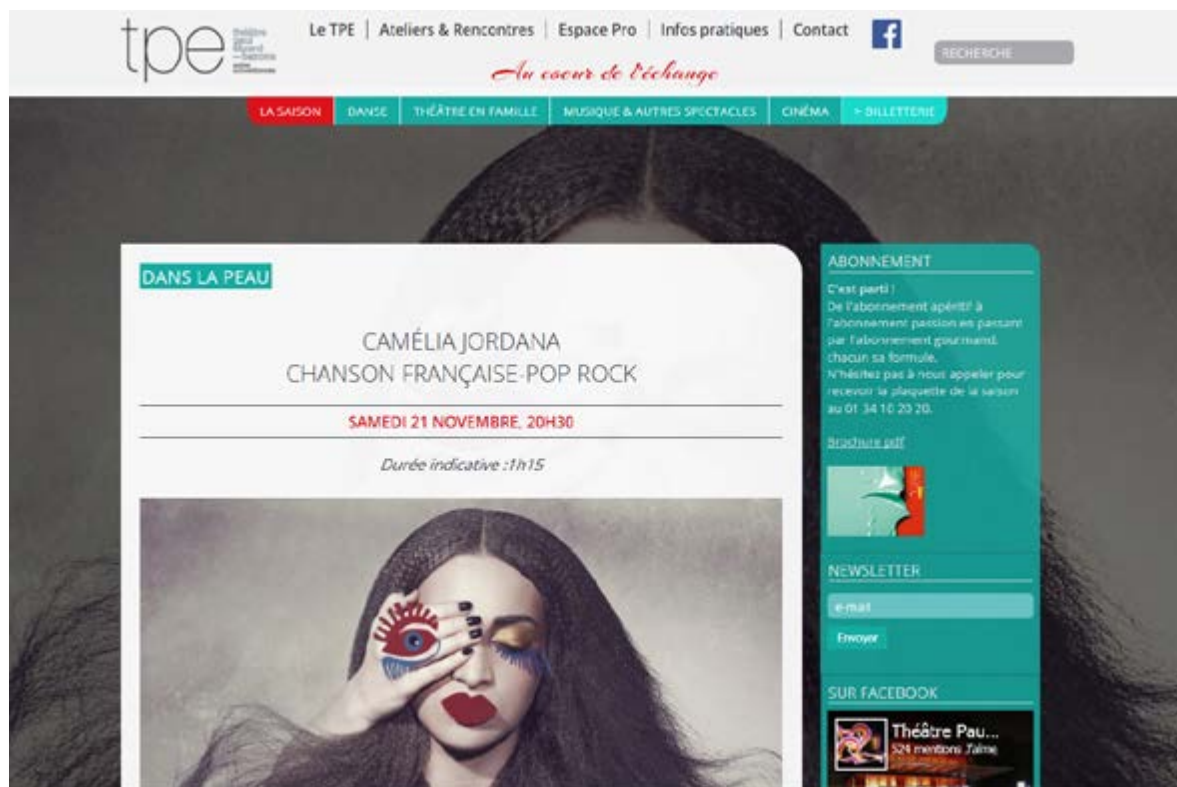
tpe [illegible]

Le TPE | Ateliers & Rencontres | Espace Pro | Infos pratiques | Contact

RECHERCHE

Au coeur de l'échange

LA SAISON | DANSE | THÉÂTRE EN FAMILLE | MUSIQUE & AUTRES SPECTACLES | CINÉMA | > BILLETTERIE

DANS LA PEAU

CAMÉLIA JORDANA
CHANSON FRANÇAISE-POP ROCK

SAMEDI 21 NOVEMBRE, 20H30

Durée indicative :1h15

ABONNEMENT

C'est parti !
De l'abonnement apéritif à l'abonnement passion en passant par l'abonnement gourmand, chacun sa formule.
N'hésitez pas à nous appeler pour recevoir la plaquette de la saison au 01 34 10 20 20.

Brochure pdf

NEWSLETTER

e-mail

Envoyer

SUR FACEBOOK

Théâtre Pau...
524 mentions J'aime